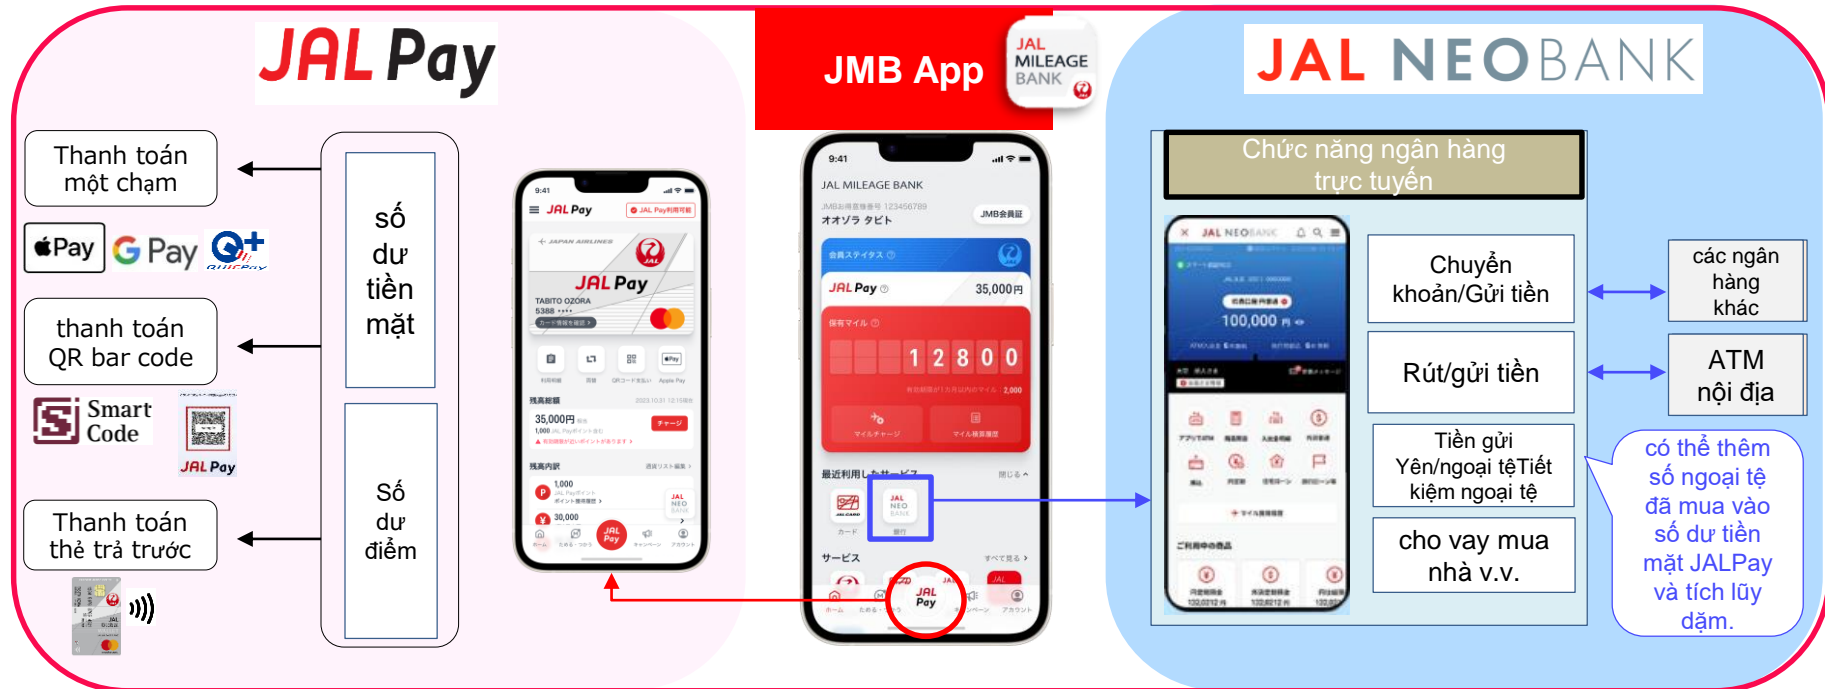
JAL Pay

JMB App

JAL MILEAGE BANK

JAL NEOBANK

Thanh toán một chạm

Pay G Pay

thanh toán QR bar code

Smart Code

JAL Pay

Thanh toán thẻ trả trước

số dư tiền mặt

Số dư điểm

9:41

JAL Pay

JAL Pay

TABITO OZORA

35,000円

9:41

JAL MILEAGE BANK

オオゾラ タビト

JMB会員証

JAL Pay

35,000円

1 2 8 0 0

最近利用したサービス

JAL NEO BANK

サービス

JAL Pay

Chức năng ngân hàng trực tuyến

JAL NEOBANK

100,000

Chuyển khoản/Gửi tiền

Rút/gửi tiền

Tiền gửi Yên/ngoại tệTiết kiệm ngoại tệ

cho vay mua nhà v.v.

các ngân hàng khác

ATM nội địa

có thể thêm số ngoại tệ đã mua vào số dư tiền mặt JALPay và tích lũy dặm.